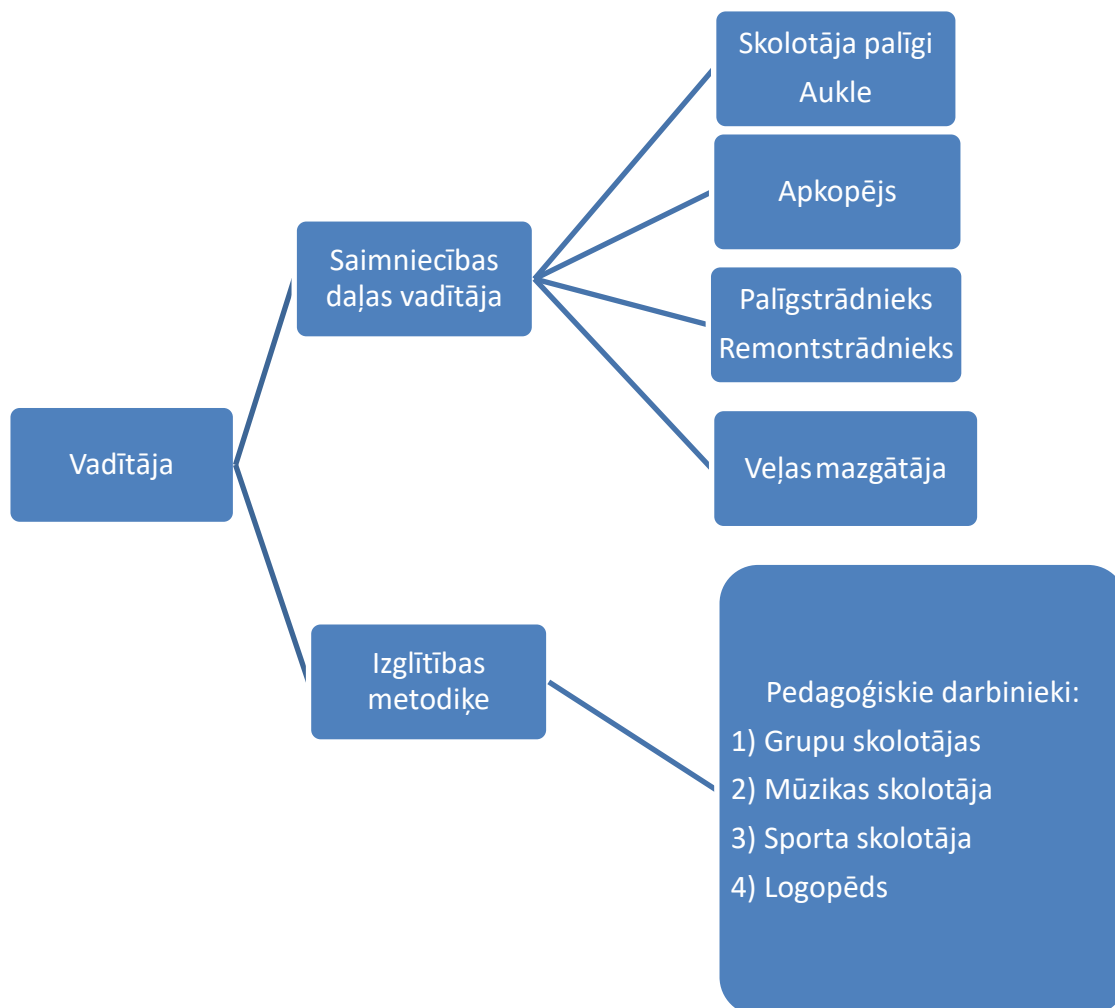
Vadītāja

Saimniecības daļas vadītāja

Skolotāja palīgi
Aukle

Apkopējs

Palīgstrādnieks
Remontstrādnieks

Veļas mazgātāja

Izglītības metodiķe

Pedagoģiskie darbinieki:
1) Grupu skolotājas
2) Mūzikas skolotāja
3) Sporta skolotāja
4) Logopēds